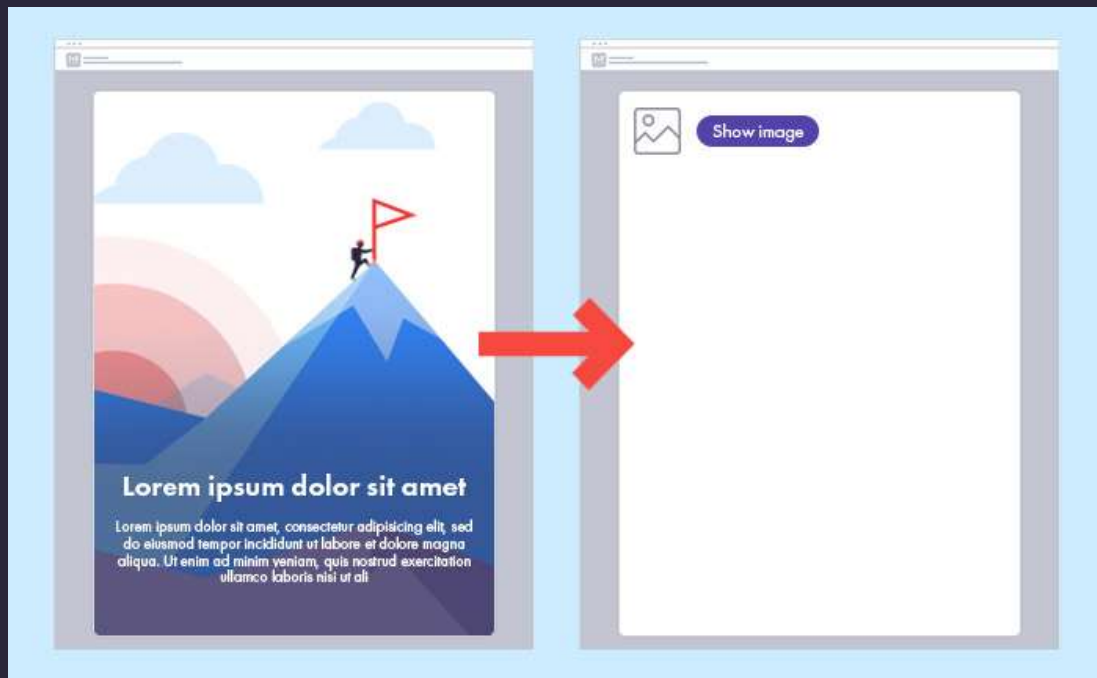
Lorem ipsum dolor sit amet

Lorem ipsum dolor sit amet, consectetur adipisicing elit, sed do eiusmod tempor incididunt ut labore et dolore magna aliqua. Ut enim ad minim veniam, quis nostrud exercitation ullamco laboris nisi ut ali

Show image